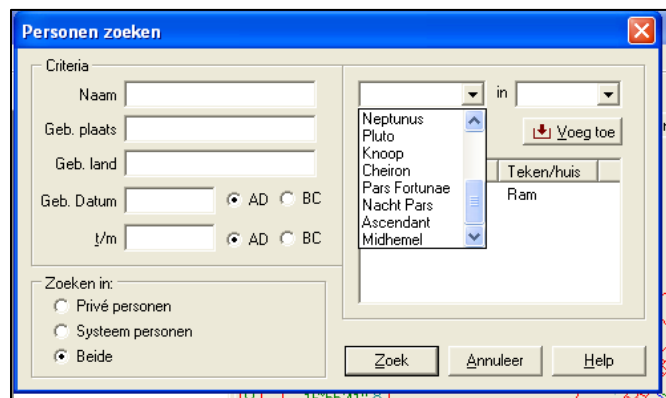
Personen zoeken

Criteria

Naam

Geb. plaats

Geb. land

Geb. Datum AD BC

t/m AD BC

Zoeken in:

Privé personen

Systeem personen

Beide

in

Neptunus
Pluto
Knoop
Cheiron
Pars Fortunae
Nacht Pars
Ascendant
Midhemel

Voeg toe

Teken/huis

Ram

Zoek

Annuleer

Help